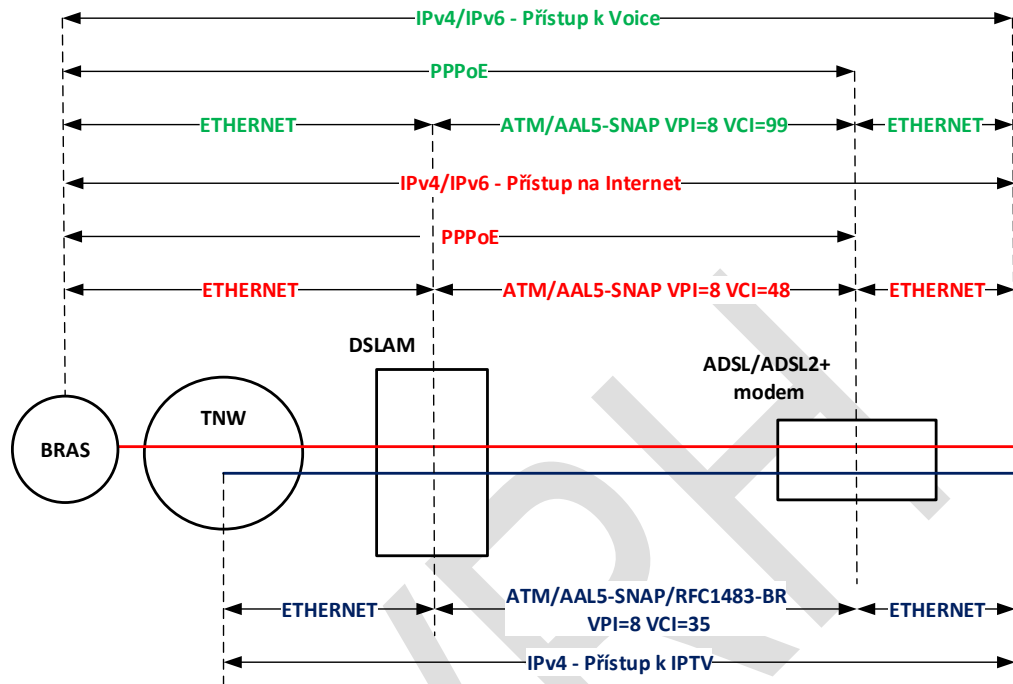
IPv4/IPv6 - Přístup k Voice

PPPoE

ETHERNET

ATM/AAL5-SNAP VPI=8 VCI=99

ETHERNET

IPv4/IPv6 - Přístup na Internet

PPPoE

ETHERNET

ATM/AAL5-SNAP VPI=8 VCI=48

ETHERNET

DSLAM

ADSL/ADSL2+ modem

BRAS

TNW

ETHERNET

ATM/AAL5-SNAP/RFC1483-BR VPI=8 VCI=35

ETHERNET

IPv4 - Přístup k IPTV